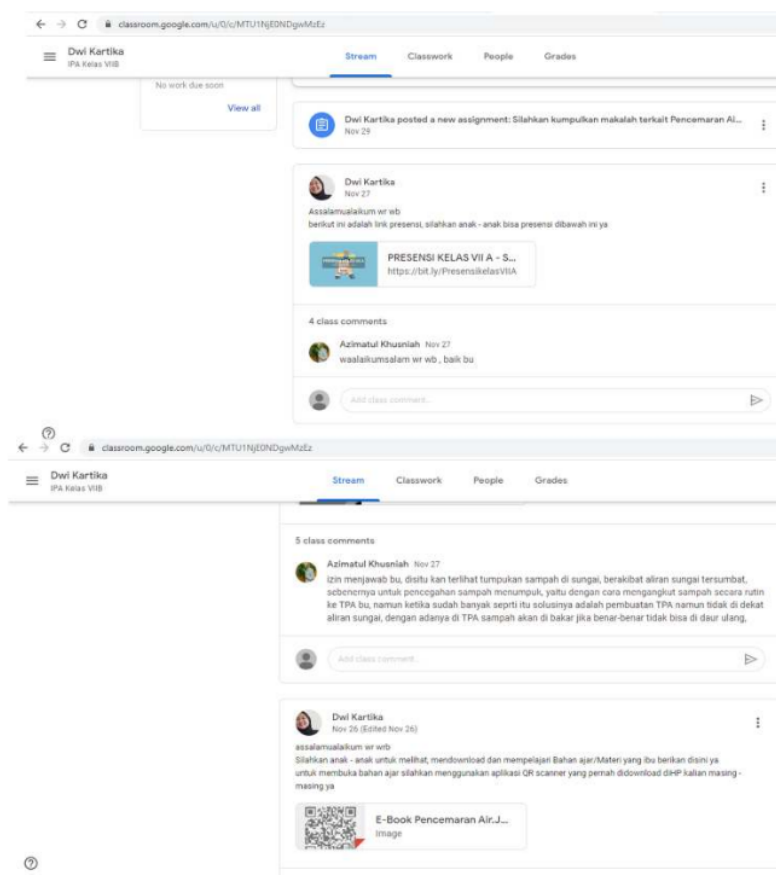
classroom.google.com/u/0/c/MTU1NjE0NDgwMzEz

Dwi Kartika
IPA Kelas VIIB

Stream Classwork People Grades

No work due soon

View all

Dwi Kartika posted a new assignment: Silahkan kumpulkan makalah terkait Pencemaran Ai...
Nov 29

Dwi Kartika
Nov 27

Assalamualaikum wr wb
berikut ini adalah link presensi, silahkan anak - anak bisa presensi dibawah ini ya

PRESENSI KELAS VII A - S...
https://bit.ly/PresensikelasVIIA

4 class comments

Azimatul Khusniah Nov 27
waalaikumsalam wr wb , baik bu

Add class comment...

classroom.google.com/u/0/c/MTU1NjE0NDgwMzEz

Dwi Kartika
IPA Kelas VIIB

Stream Classwork People Grades

5 class comments

Azimatul Khusniah Nov 27
izin menjawab bu, disitu kan terlihat tumpukan sampah di sungai, berakibat aliran sungai tersumbat, sebenernya untuk pencegahan sampah menumpuk, yaitu dengan cara mengangkut sampah secara rutin ke TPA bu, namun ketika sudah banyak seprti itu solusinya adalah pembuatan TPA namun tidak di dekat aliran sungai, dengan adanya di TPA sampah akan di bakar jika benar-benar tidak bisa di daur ulang,

Add class comment...

Dwi Kartika
Nov 26 (Edited Nov 26)

assalamualaikum wr wrb
Silahkan anak - anak untuk melihat, mendownload dan mempelajari Bahan ajar/Materi yang ibu berikan disini ya
untuk membuka bahan ajar silahkan menggunakan aplikasi QR scanner yang pernah didownload diHP kalian masing - masing ya

E-Book Pencemaran Air.J...
Image